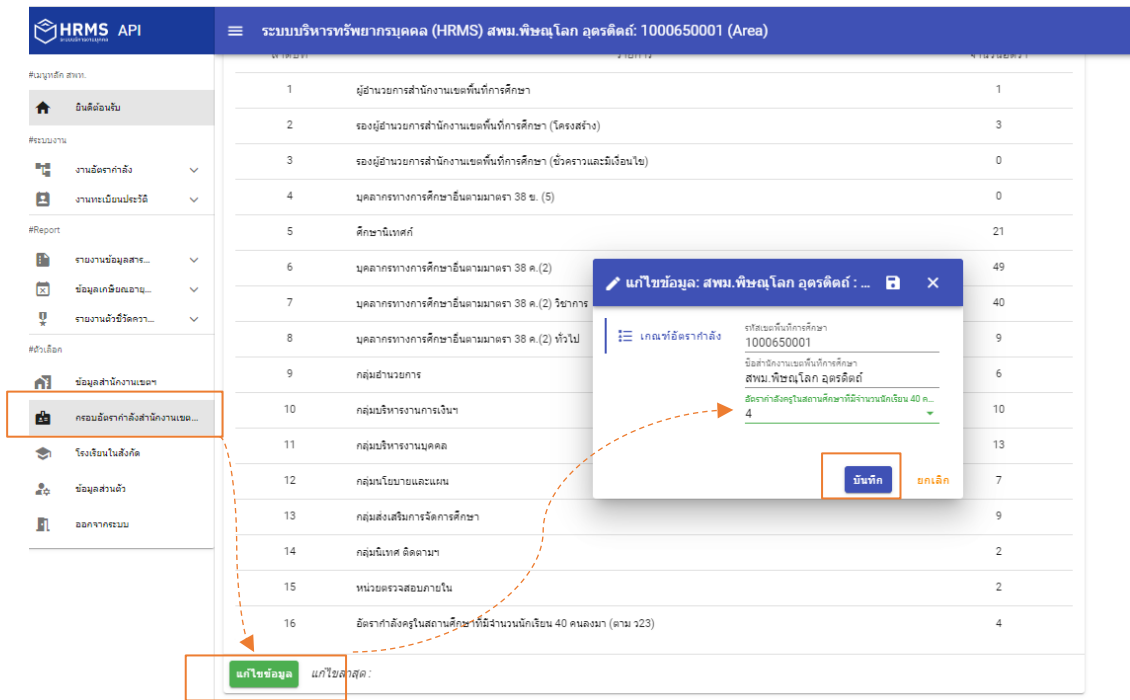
HRMS API
ระบบบริหารทรัพยากรบุคคล

ระบบบริหารทรัพยากรบุคคล (HRMS) สพม.พิษณุโลก อุตรดิตถ์: 1000650001 (Area)

#เมนูหลัก สพท.
ยินดีต้อนรับ
#ระบบงาน
งานอัตรากำลัง
งานทะเบียนประวัติ
#Report
รายงานข้อมูลสาร...
ข้อมูลเกษียณอายุ...
รายงานตัวชี้วัดครา...
#ตัวเลือก
ข้อมูลสำนักงานเขตฯ
กรอบอัตรากำลังสำนักงานเขต...
โรงเรียนในสังกัด
ข้อมูลส่วนตัว
ออกจากระบบ

| ลำดับ | รายการ | จำนวนอัตรา |
|---|---|---|
| 1 | ผู้อำนวยการสำนักงานเขตพื้นที่การศึกษา | 1 |
| 2 | รองผู้อำนวยการสำนักงานเขตพื้นที่การศึกษา (โครงสร้าง) | 3 |
| 3 | รองผู้อำนวยการสำนักงานเขตพื้นที่การศึกษา (ชั่วคราวและมีเงื่อนไข) | 0 |
| 4 | บุคลากรทางการศึกษาอื่นตามมาตรา 38 ข. (5) | 0 |
| 5 | ศึกษานิเทศก์ | 21 |
| 6 | บุคลากรทางการศึกษาอื่นตามมาตรา 38 ค.(2) | 49 |
| 7 | บุคลากรทางการศึกษาอื่นตามมาตรา 38 ค.(2) วิชาการ | 40 |
| 8 | บุคลากรทางการศึกษาอื่นตามมาตรา 38 ค.(2) ทั่วไป | 9 |
| 9 | กลุ่มอำนวยการ | 6 |
| 10 | กลุ่มบริหารงานการเงินฯ | 10 |
| 11 | กลุ่มบริหารงานบุคคล | 13 |
| 12 | กลุ่มนโยบายและแผน | 7 |
| 13 | กลุ่มส่งเสริมการจัดการศึกษา | 9 |
| 14 | กลุ่มนิเทศ ติดตามฯ | 2 |
| 15 | หน่วยตรวจสอบภายใน | 2 |
| 16 | อัตรากำลังครูในสถานศึกษาที่มีจำนวนนักเรียน 40 คนลงมา (ตาม ว23) | 4 |

แก้ไขข้อมูล แก้ไขล่าสุด :

แก้ไขข้อมูล: สพม.พิษณุโลก อุตรดิตถ์ : ...
เกณฑ์อัตรากำลัง
รหัสเขตพื้นที่การศึกษา
1000650001
ชื่อสำนักงานเขตพื้นที่การศึกษา
สพม.พิษณุโลก อุตรดิตถ์
อัตรากำลังครูในสถานศึกษาที่มีจำนวนนักเรียน 40 ค...
4
บันทึก ยกเลิก